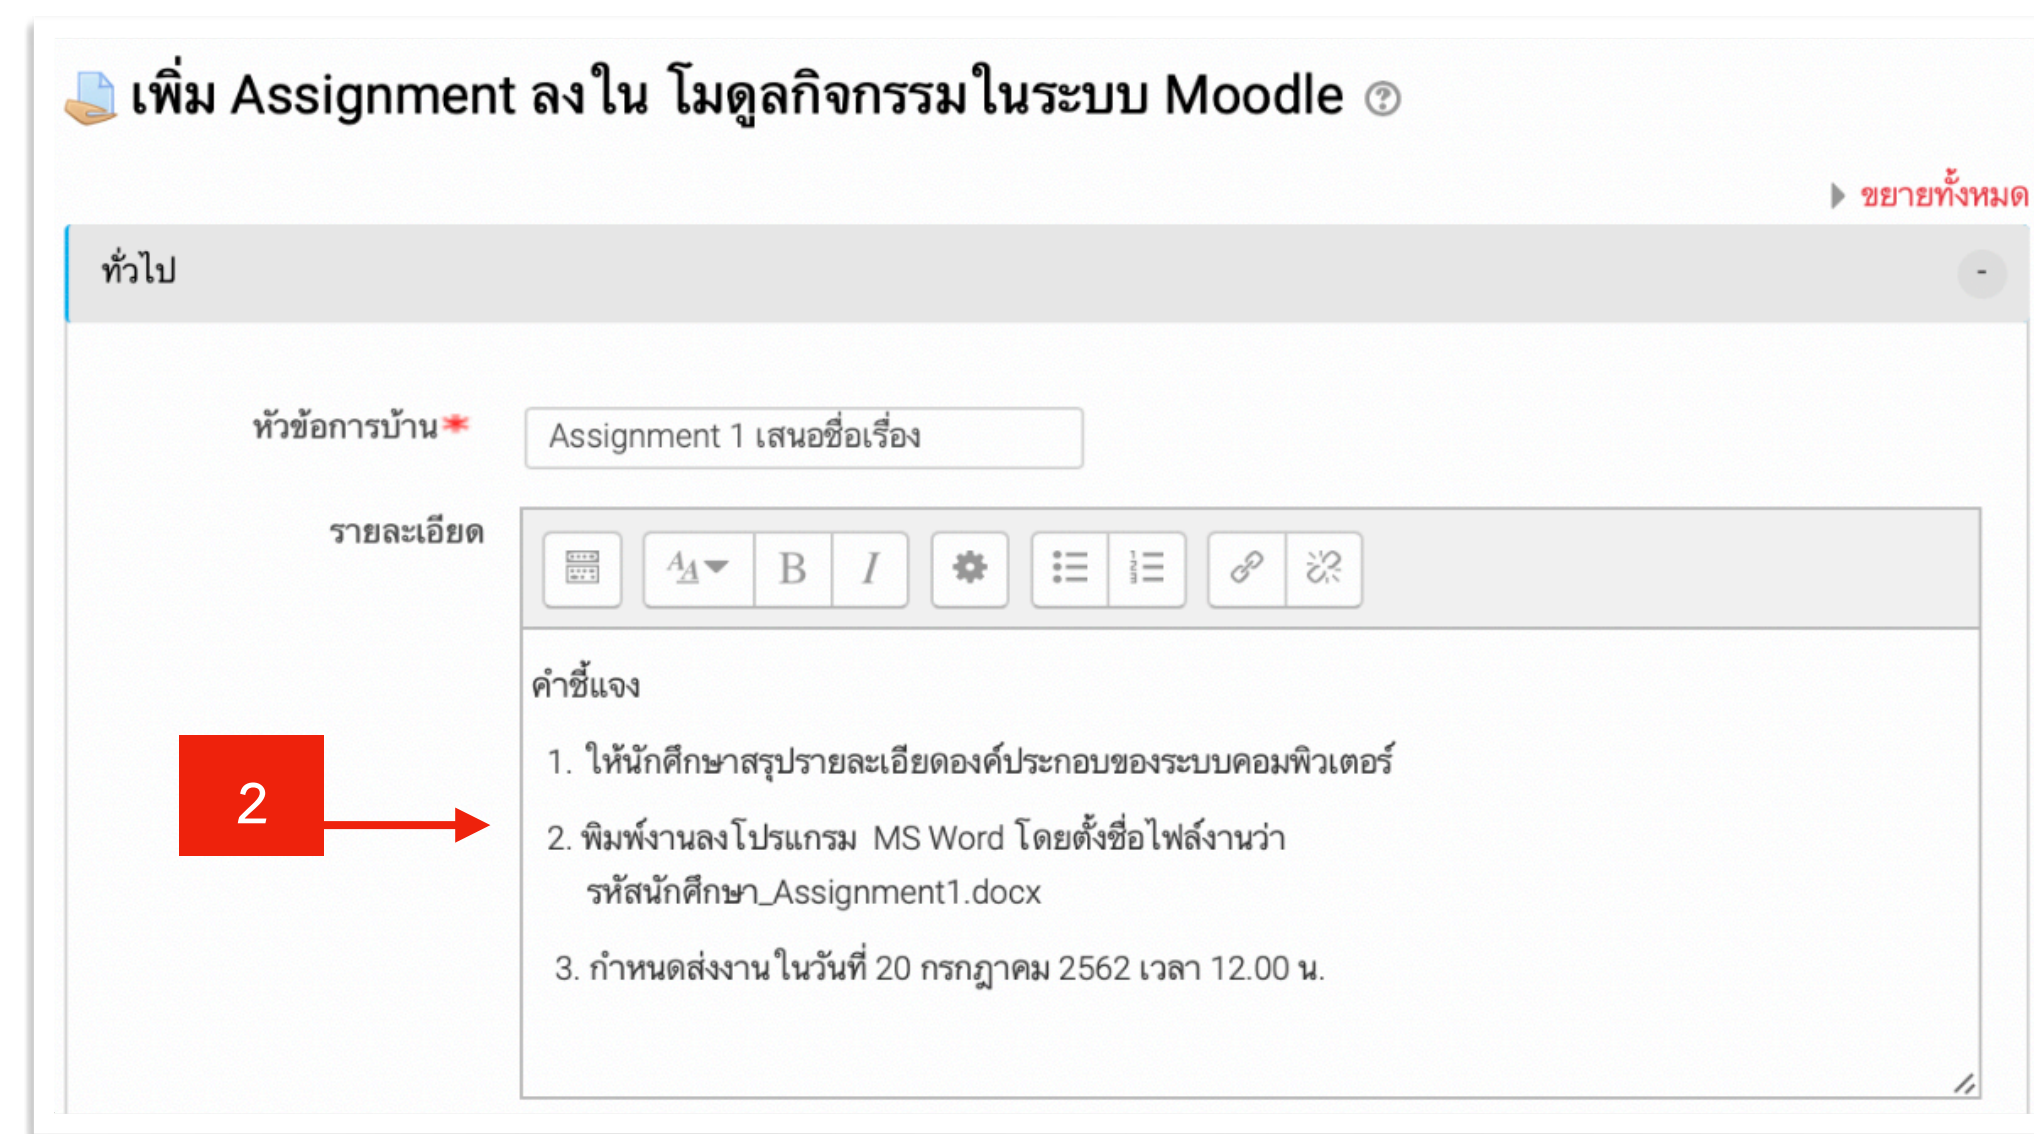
เพิ่ม Assignment ลงใน โมดูลกิจกรรมในระบบ Moodle

ขยายทั้งหมด

ทั่วไป

หัวข้อการบ้าน*

Assignment 1 เสนอชื่อเรื่อง

รายละเอียด

คำชี้แจง

1. ให้นักศึกษาสรุปรายละเอียดองค์ประกอบของระบบคอมพิวเตอร์

2. พิมพ์งานลงโปรแกรม MS Word โดยตั้งชื่อไฟล์งานว่า รหัสนักศึกษา_Assignment1.docx

3. กำหนดส่งงานในวันที่ 20 กรกฎาคม 2562 เวลา 12.00 น.

2